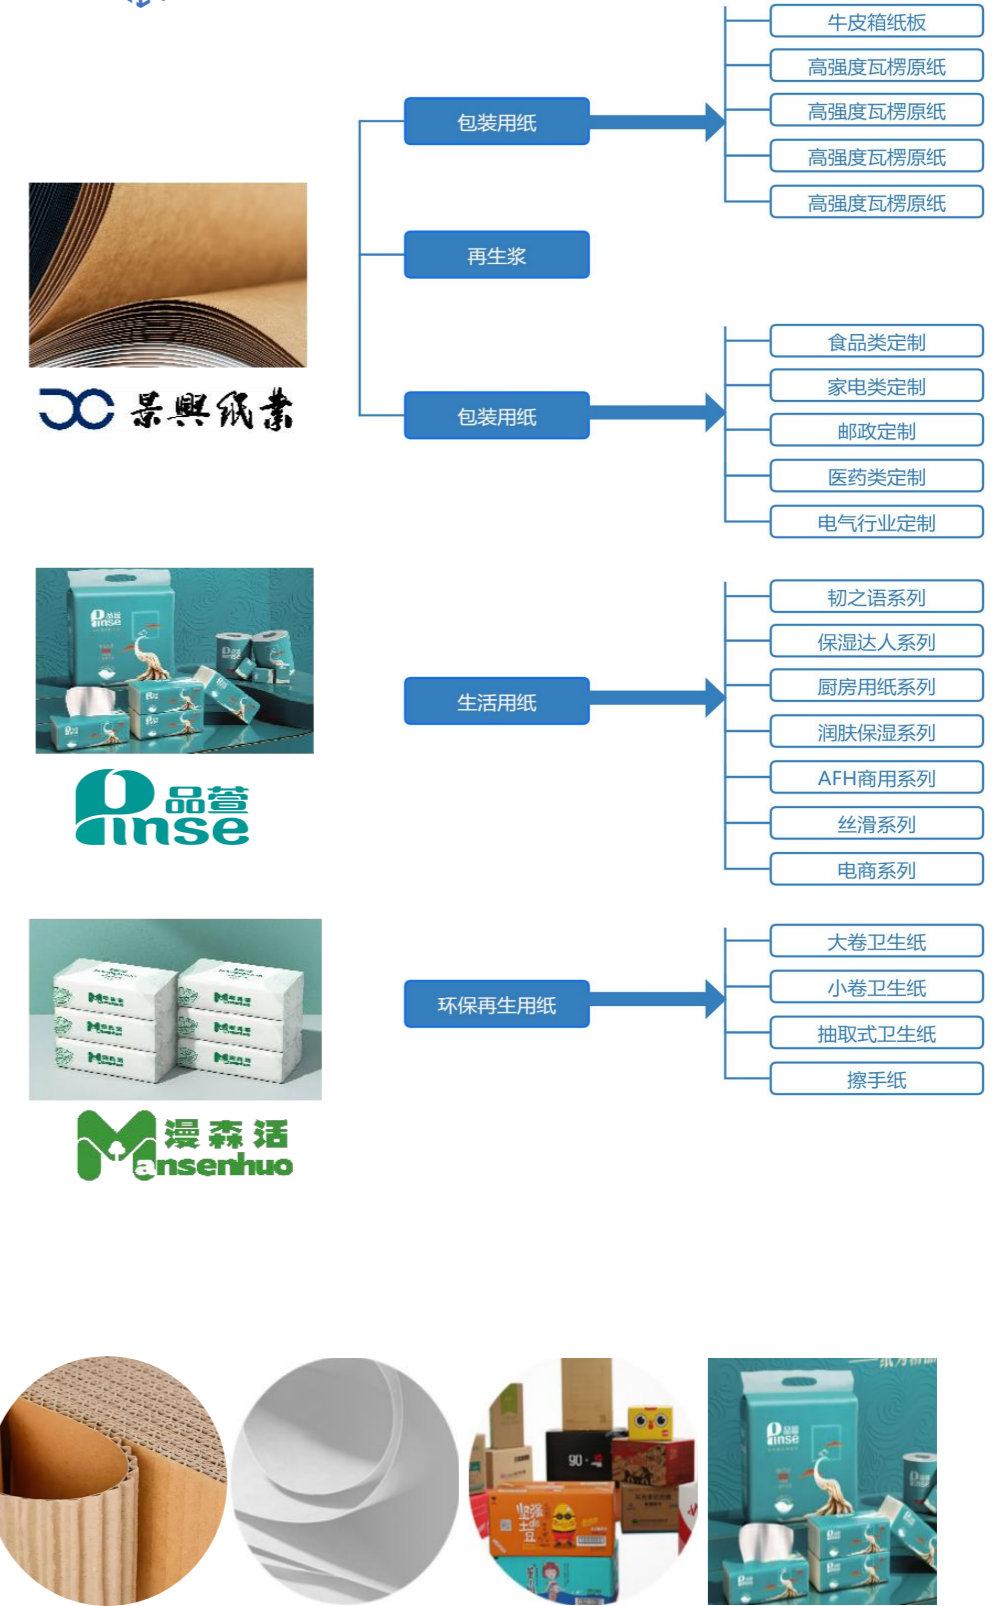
景興紙業

包装用纸

牛皮箱纸板
高强度瓦楞原纸
高强度瓦楞原纸
高强度瓦楞原纸
高强度瓦楞原纸

再生浆

包装用纸

食品类定制
家电类定制
邮政定制
医药类定制
电气行业定制

品萱
Pinse

生活用纸

韧之语系列
保湿达人系列
厨房用纸系列
润肤保湿系列
AFH商用系列
丝滑系列
电商系列

漫森活
Mansenhuo

环保再生用纸

大卷卫生纸
小卷卫生纸
抽取式卫生纸
擦手纸